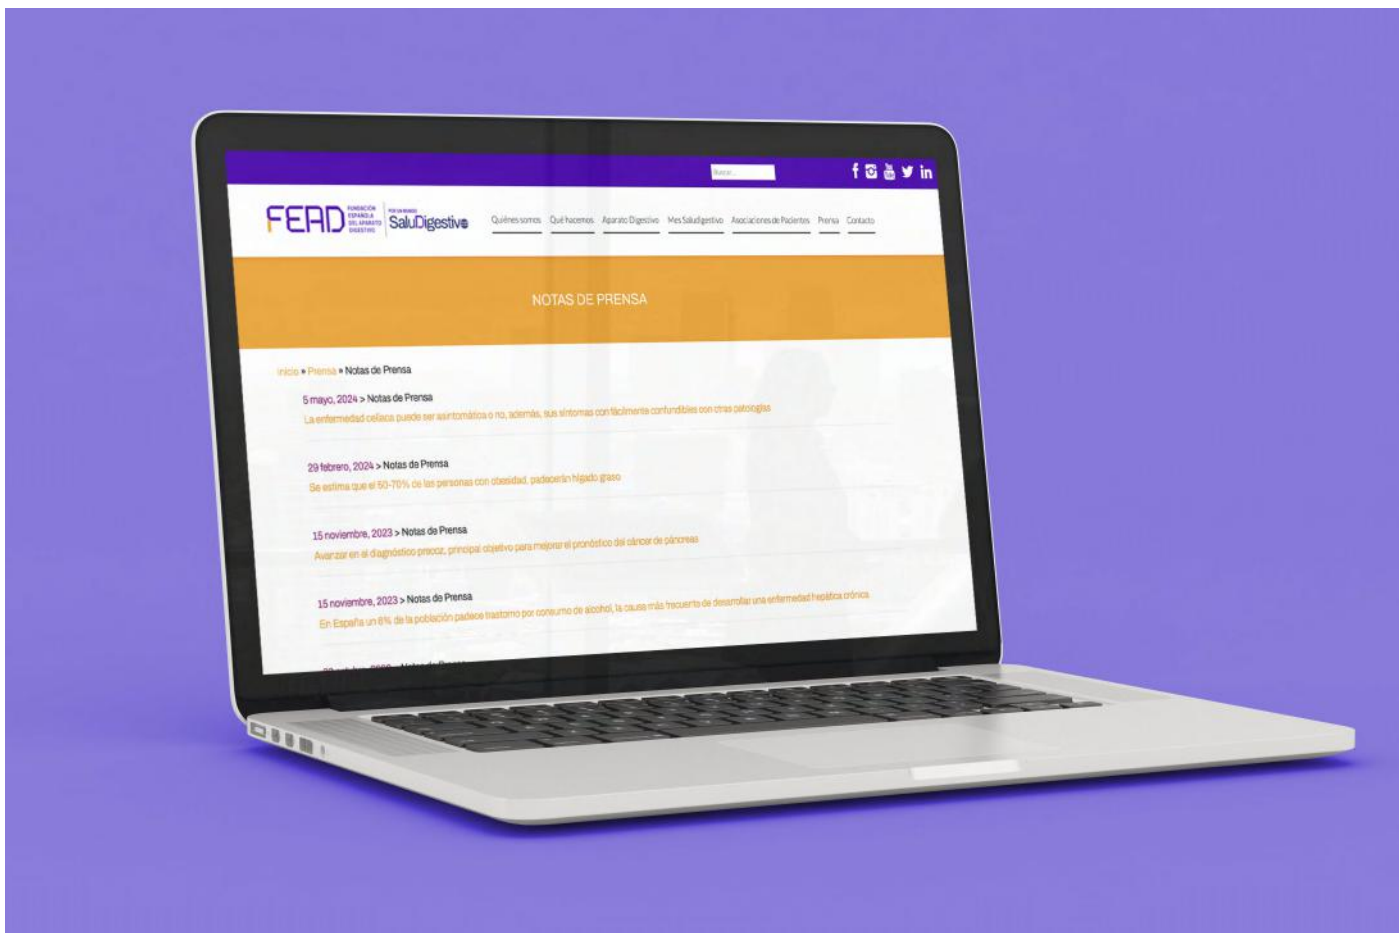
Buscar...

FEAD FUNDACIÓN ESPAÑOLA DEL APARATO DIGESTIVO

POR UN MUNDO SaluDigestivo

Quiénes somos Qué hacemos Aparato Digestivo Mes SaluDigestivo Asociaciones de Pacientes Prensa Contacto

NOTAS DE PRENSA

Inicio » Prensa » Notas de Prensa

5 mayo, 2024 > Notas de Prensa
La enfermedad celíaca puede ser asintomática o no, además, sus síntomas son fácilmente confundibles con otras patologías

29 febrero, 2024 > Notas de Prensa
Se estima que el 60-70% de las personas con obesidad, padecerán hígado graso

15 noviembre, 2023 > Notas de Prensa
Avanzar en el diagnóstico precoz, principal objetivo para mejorar el pronóstico del cáncer de páncreas

15 noviembre, 2023 > Notas de Prensa
En España un 6% de la población padece trastorno por consumo de alcohol, la causa más frecuente de desarrollar una enfermedad hepática crónica

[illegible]